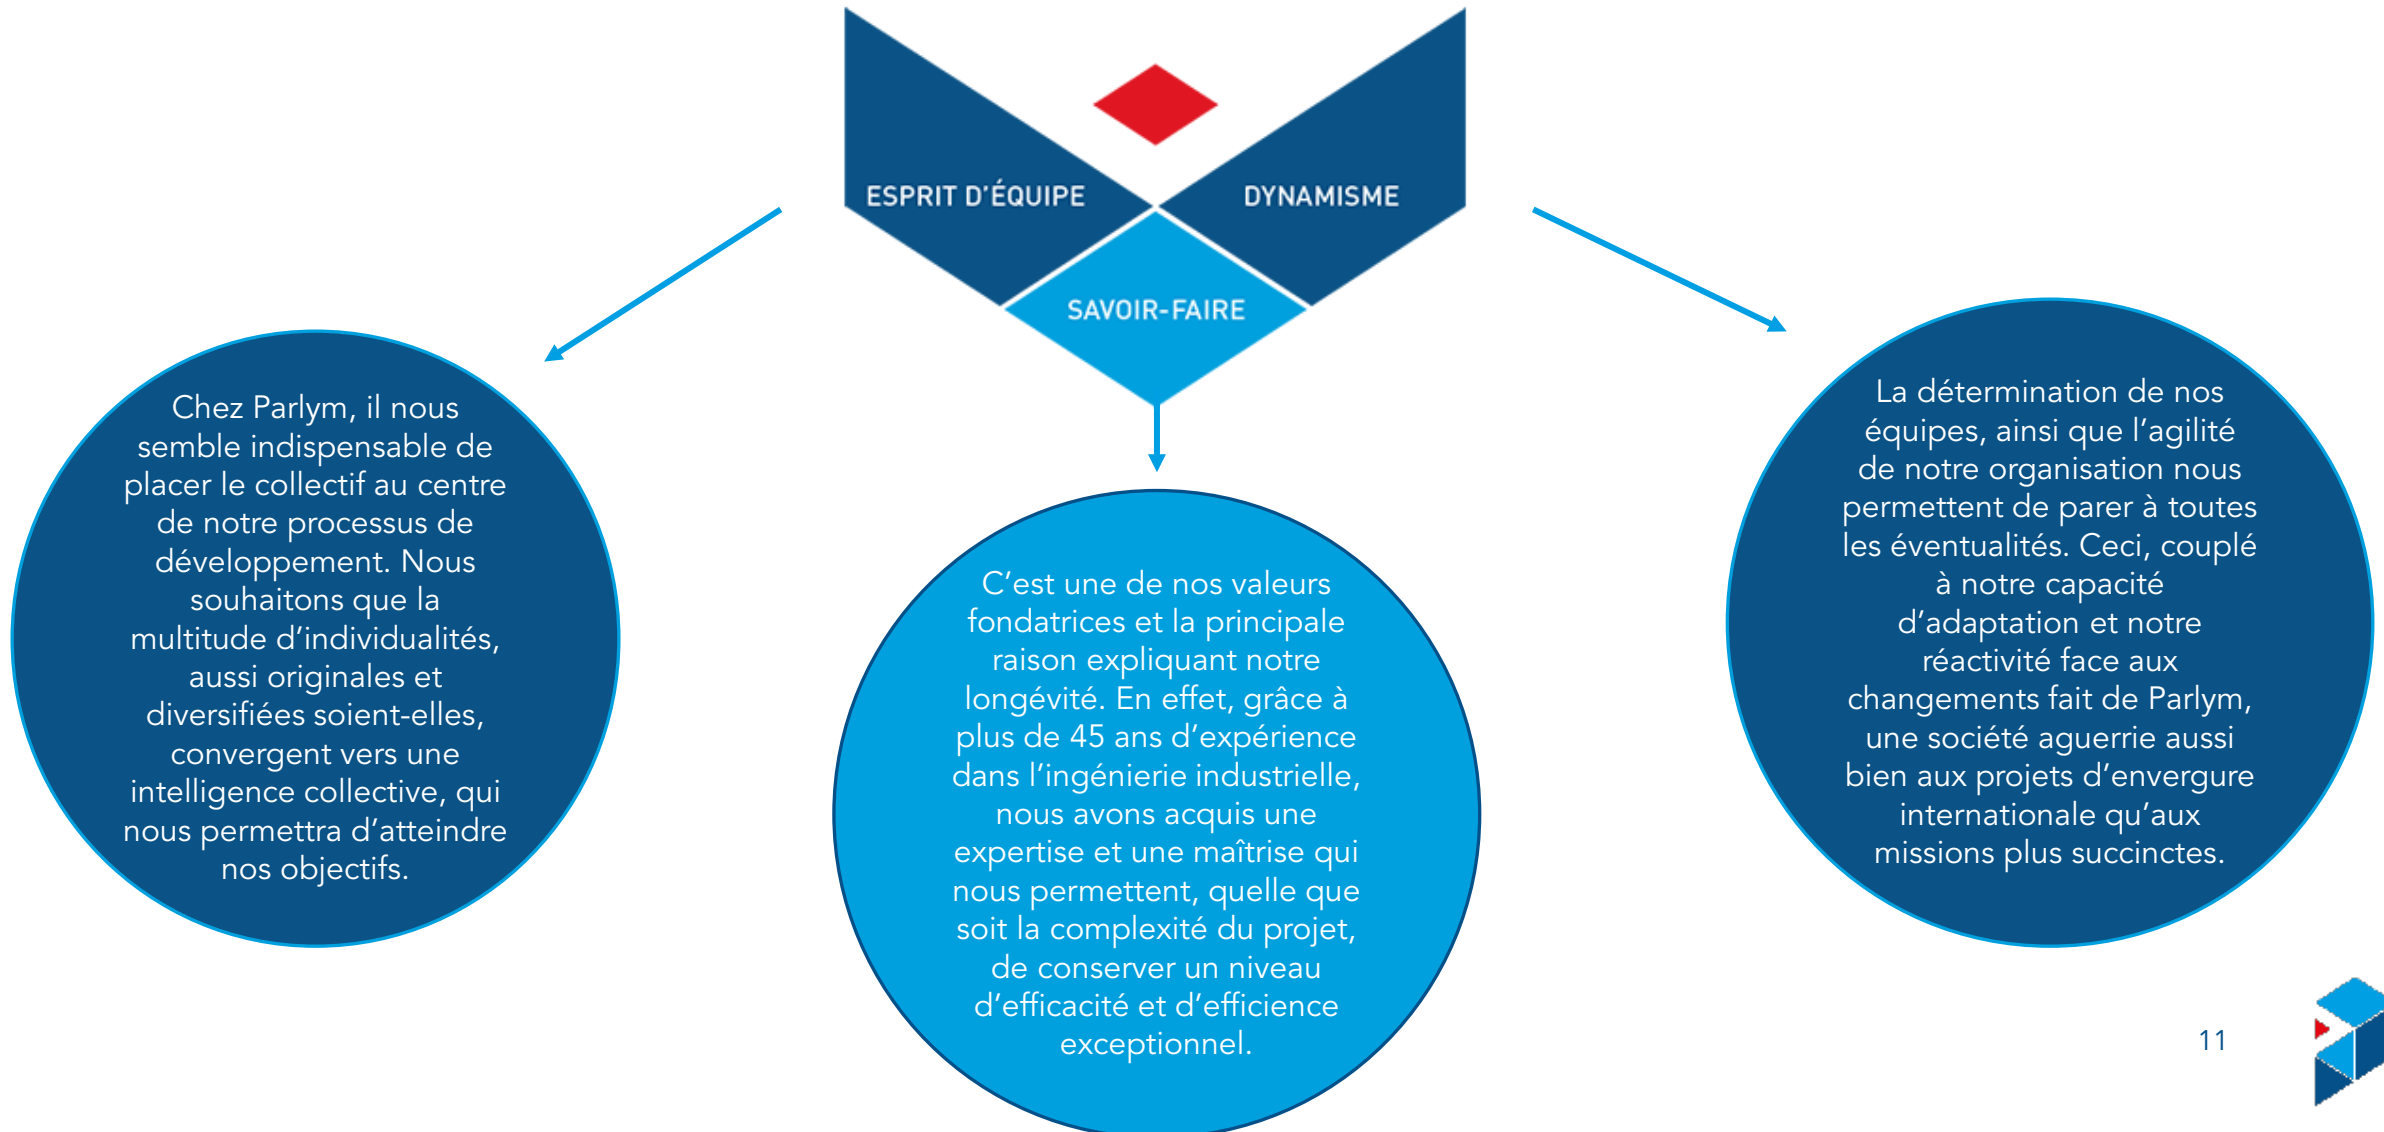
ESPRIT D'ÉQUIPE

DYNAMISME

SAVOIR-FAIRE

Chez Parlym, il nous semble indispensable de placer le collectif au centre de notre processus de développement. Nous souhaitons que la multitude d'individualités, aussi originales et diversifiées soient-elles, convergent vers une intelligence collective, qui nous permettra d'atteindre nos objectifs.

C'est une de nos valeurs fondatrices et la principale raison expliquant notre longévité. En effet, grâce à plus de 45 ans d'expérience dans l'ingénierie industrielle, nous avons acquis une expertise et une maîtrise qui nous permettent, quelle que soit la complexité du projet, de conserver un niveau d'efficacité et d'efficience exceptionnel.

La détermination de nos équipes, ainsi que l'agilité de notre organisation nous permettent de parer à toutes les éventualités. Ceci, couplé à notre capacité d'adaptation et notre réactivité face aux changements fait de Parlym, une société aguerrie aussi bien aux projets d'envergure internationale qu'aux missions plus succinctes.

11